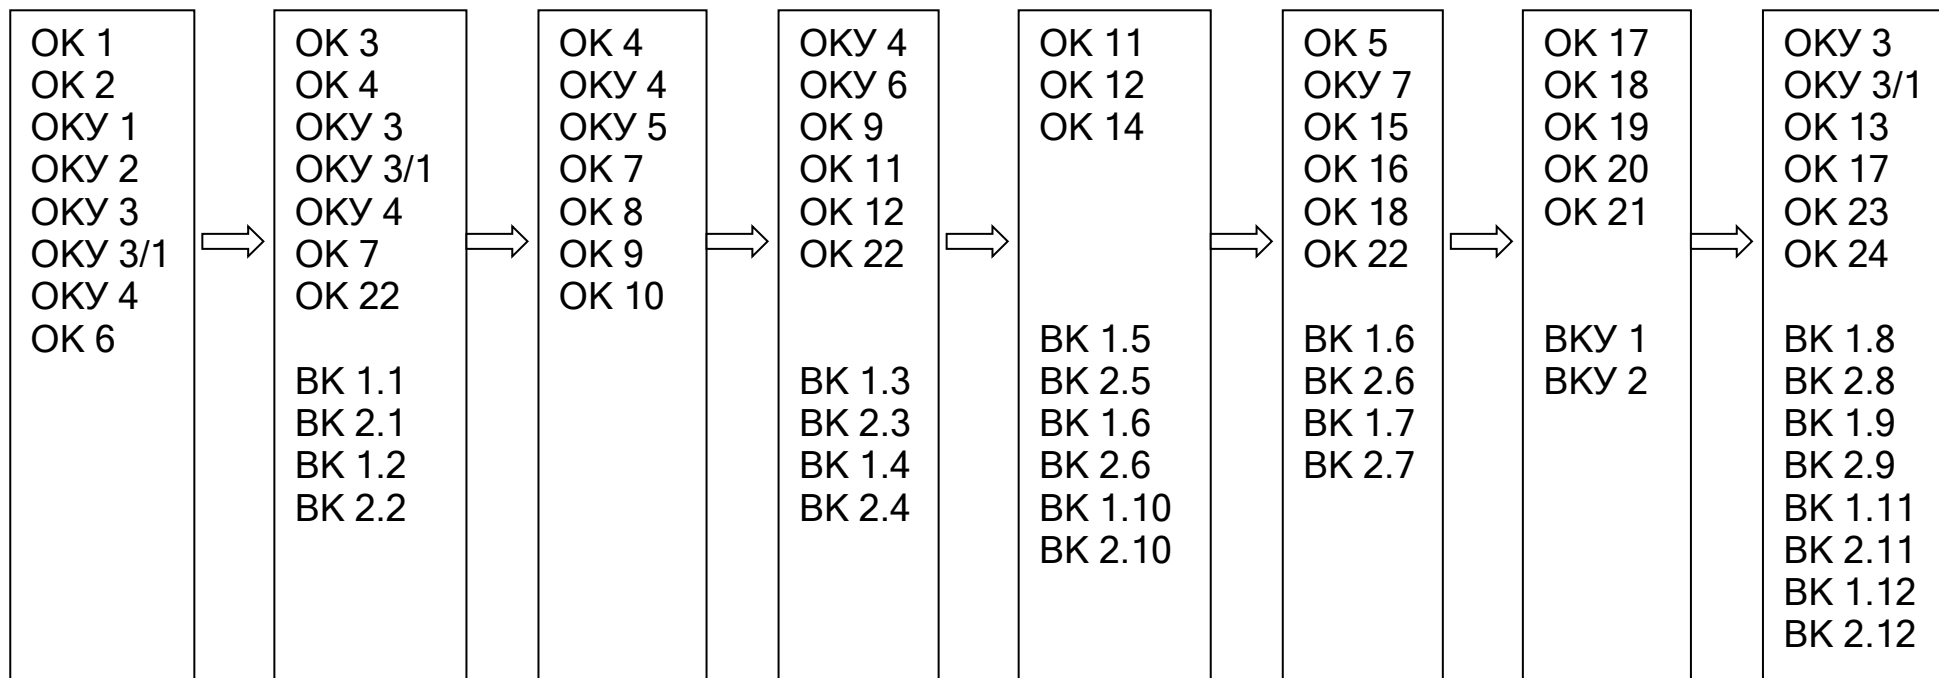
ОК 1
ОК 2
ОКУ 1
ОКУ 2
ОКУ 3
ОКУ 3/1
ОКУ 4
ОК 6

ОК 3
ОК 4
ОКУ 3
ОКУ 3/1
ОКУ 4
ОК 7
ОК 22

ВК 1.1
ВК 2.1
ВК 1.2
ВК 2.2

ОК 4
ОКУ 4
ОКУ 5
ОК 7
ОК 8
ОК 9
ОК 10

ОКУ 4
ОКУ 6
ОК 9
ОК 11
ОК 12
ОК 22

ВК 1.3
ВК 2.3
ВК 1.4
ВК 2.4

ОК 11
ОК 12
ОК 14

ВК 1.5
ВК 2.5
ВК 1.6
ВК 2.6
ВК 1.10
ВК 2.10

ОК 5
ОКУ 7
ОК 15
ОК 16
ОК 18
ОК 22

ВК 1.6
ВК 2.6
ВК 1.7
ВК 2.7

ОК 17
ОК 18
ОК 19
ОК 20
ОК 21

ВКУ 1
ВКУ 2

ОКУ 3
ОКУ 3/1
ОК 13
ОК 17
ОК 23
ОК 24

ВК 1.8
ВК 2.8
ВК 1.9
ВК 2.9
ВК 1.11
ВК 2.11
ВК 1.12
ВК 2.12